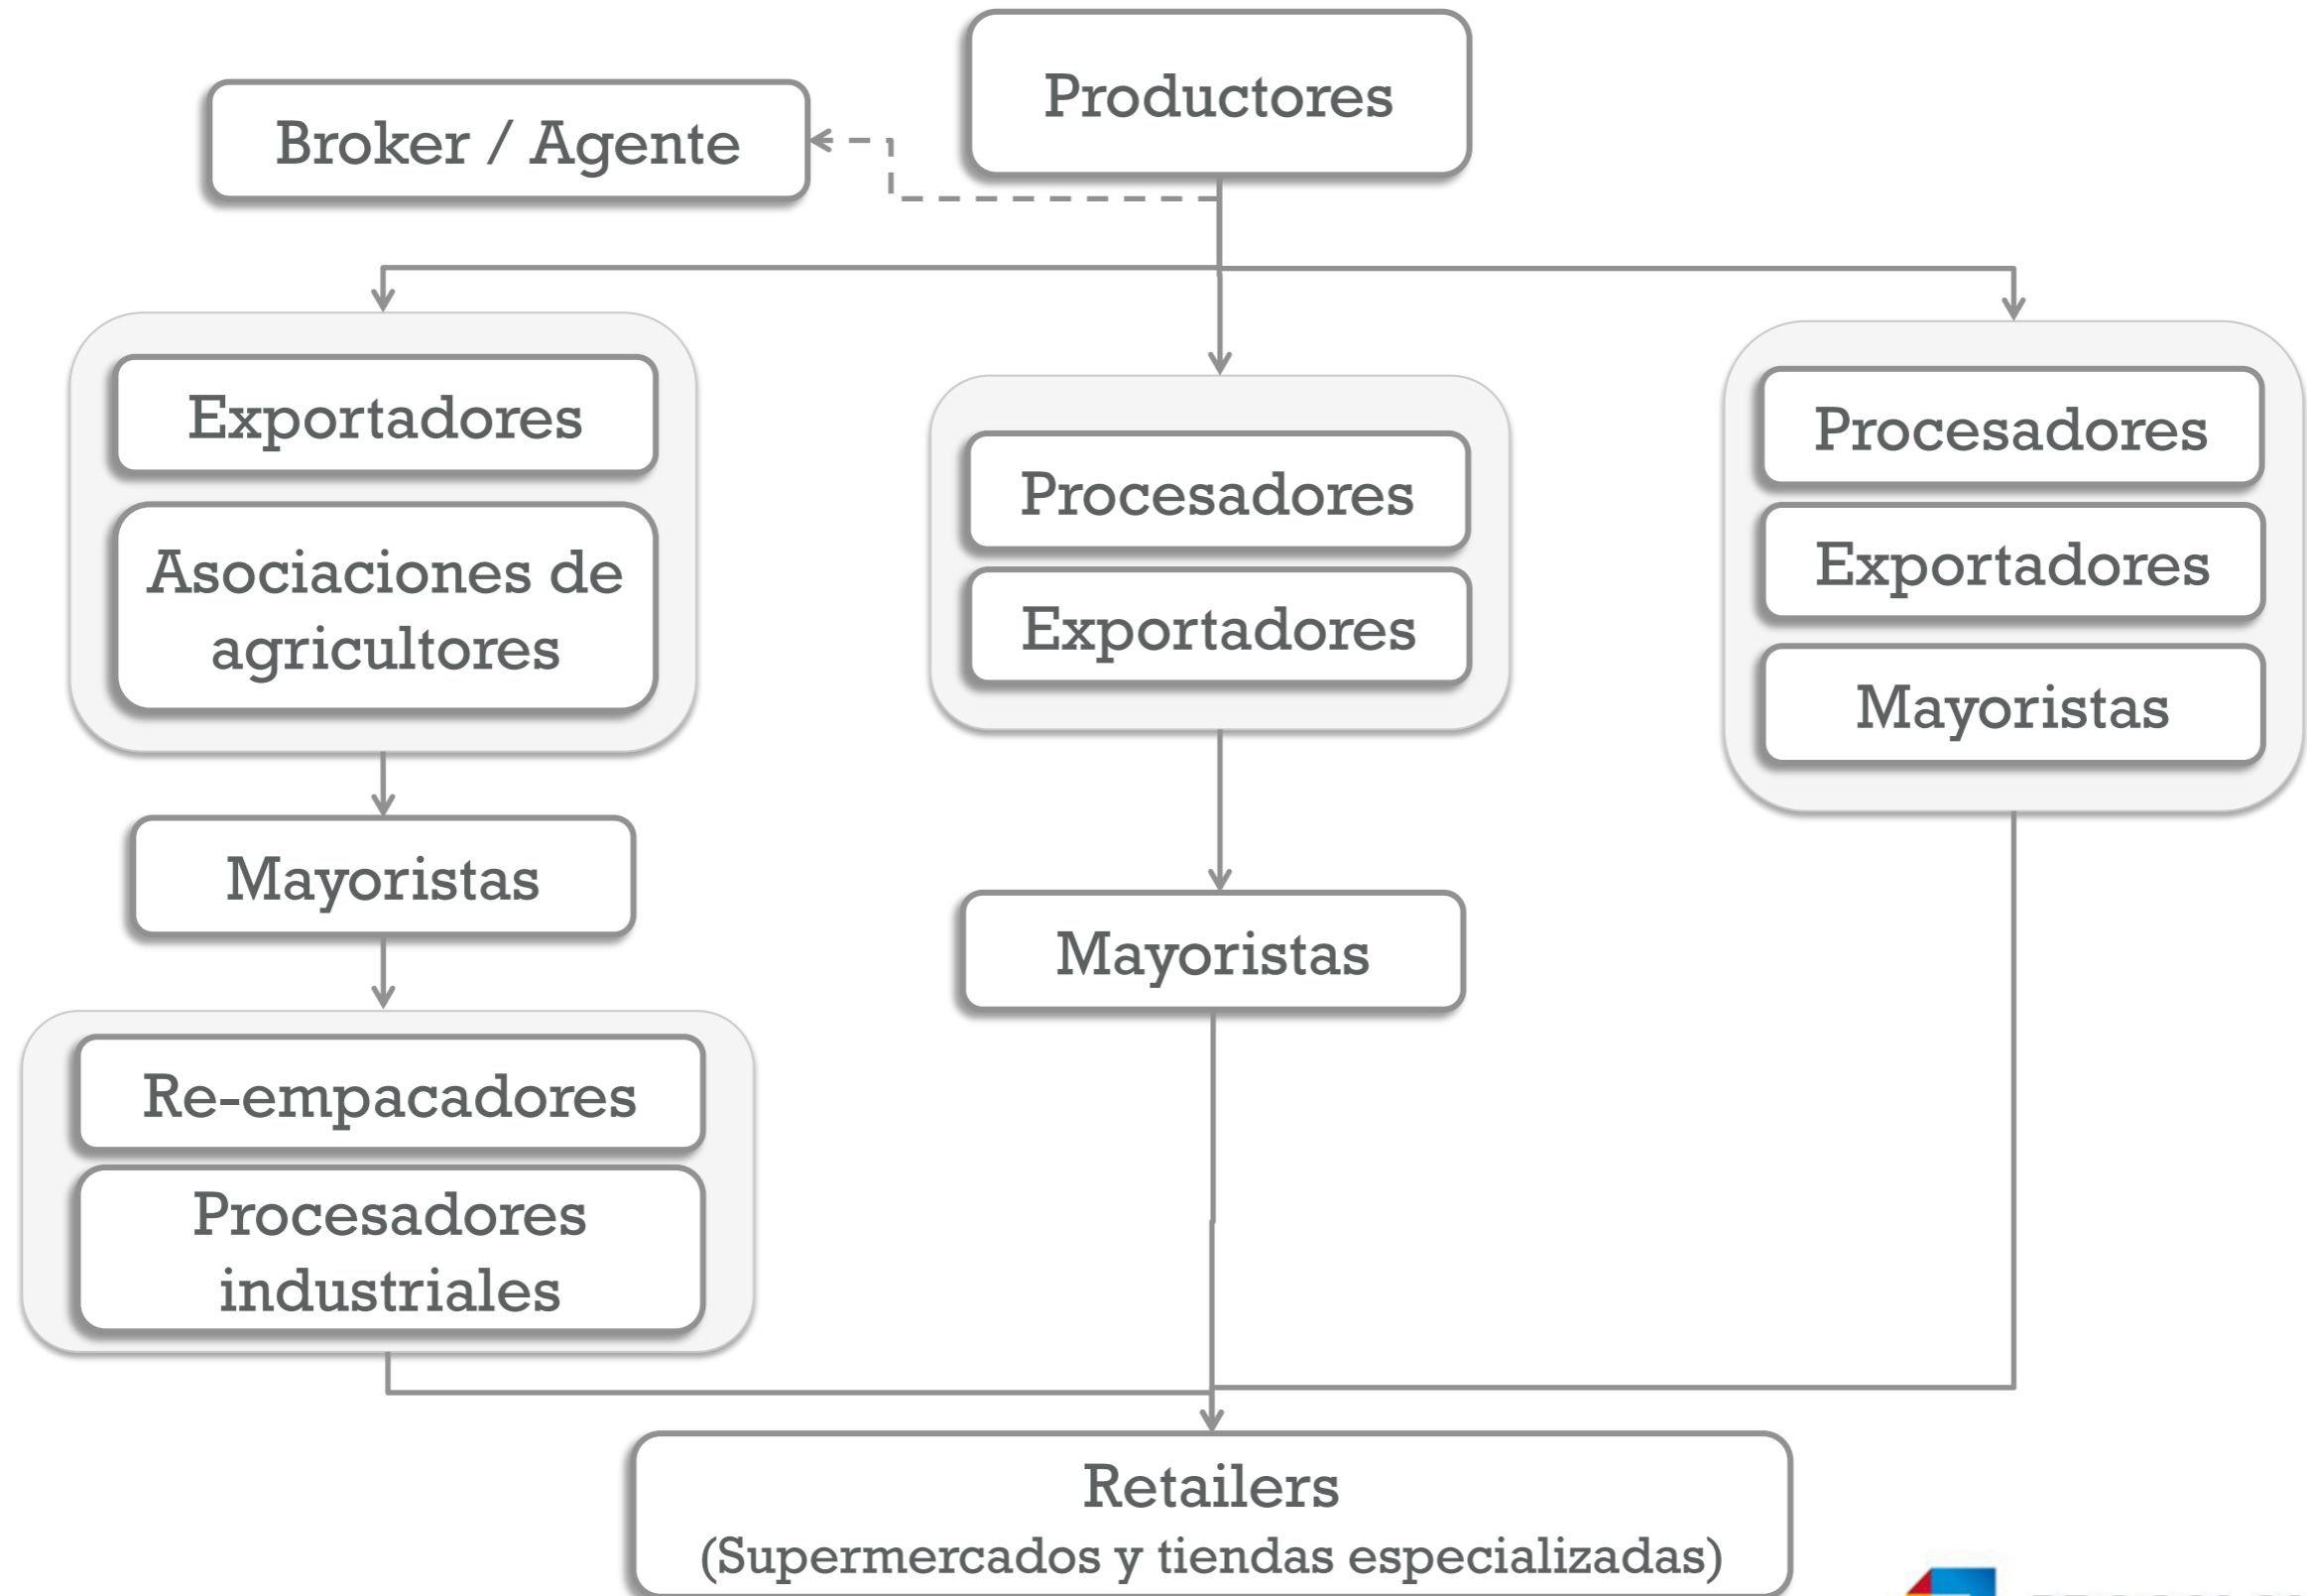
Productores

Broker / Agente

Exportadores

Asociaciones de agricultores

Procesadores

Exportadores

Procesadores

Exportadores

Mayoristas

Mayoristas

Mayoristas

Re-empacadores

Procesadores industriales

Retailers
(Supermercados y tiendas especializadas)